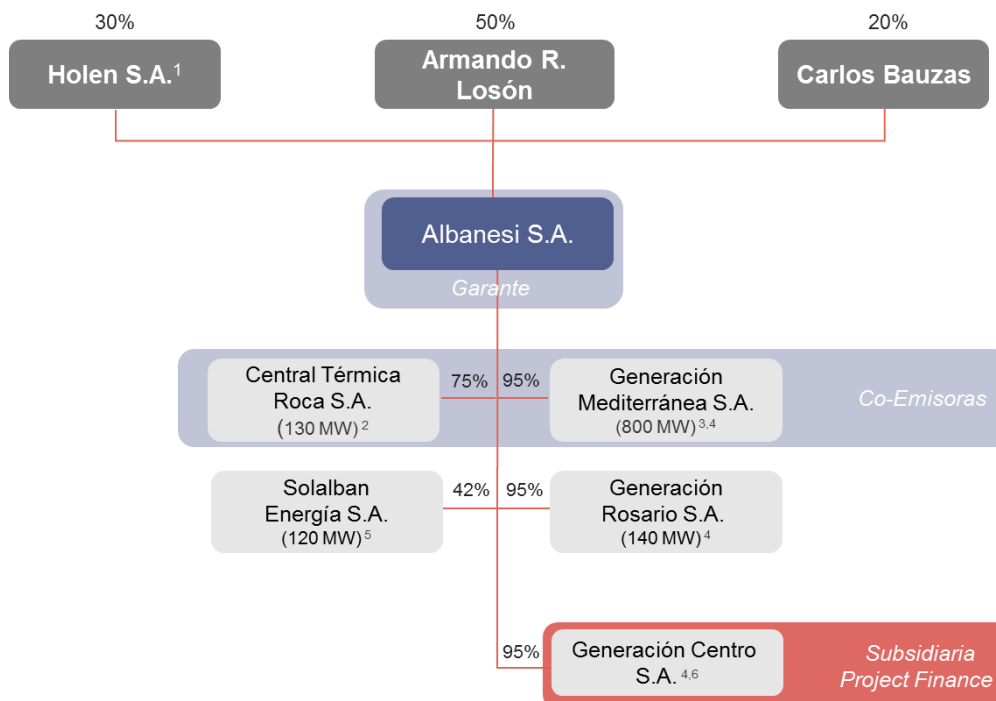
30%

Holen S.A.$^{1}$

50%

Armando R. Losón

20%

Carlos Bauzas

Albanesi S.A.

Garante

Central Térmica Roca S.A.
(130 MW)$^{2}$

75%

95%

Generación Mediterránea S.A.
(800 MW)$^{3,4}$

Co-Emisoras

Solalban Energía S.A.
(120 MW)$^{5}$

42%

95%

Generación Rosario S.A.
(140 MW)$^{4}$

95%

Generación Centro S.A.$^{4,6}$

Subsidiaria Project Finance